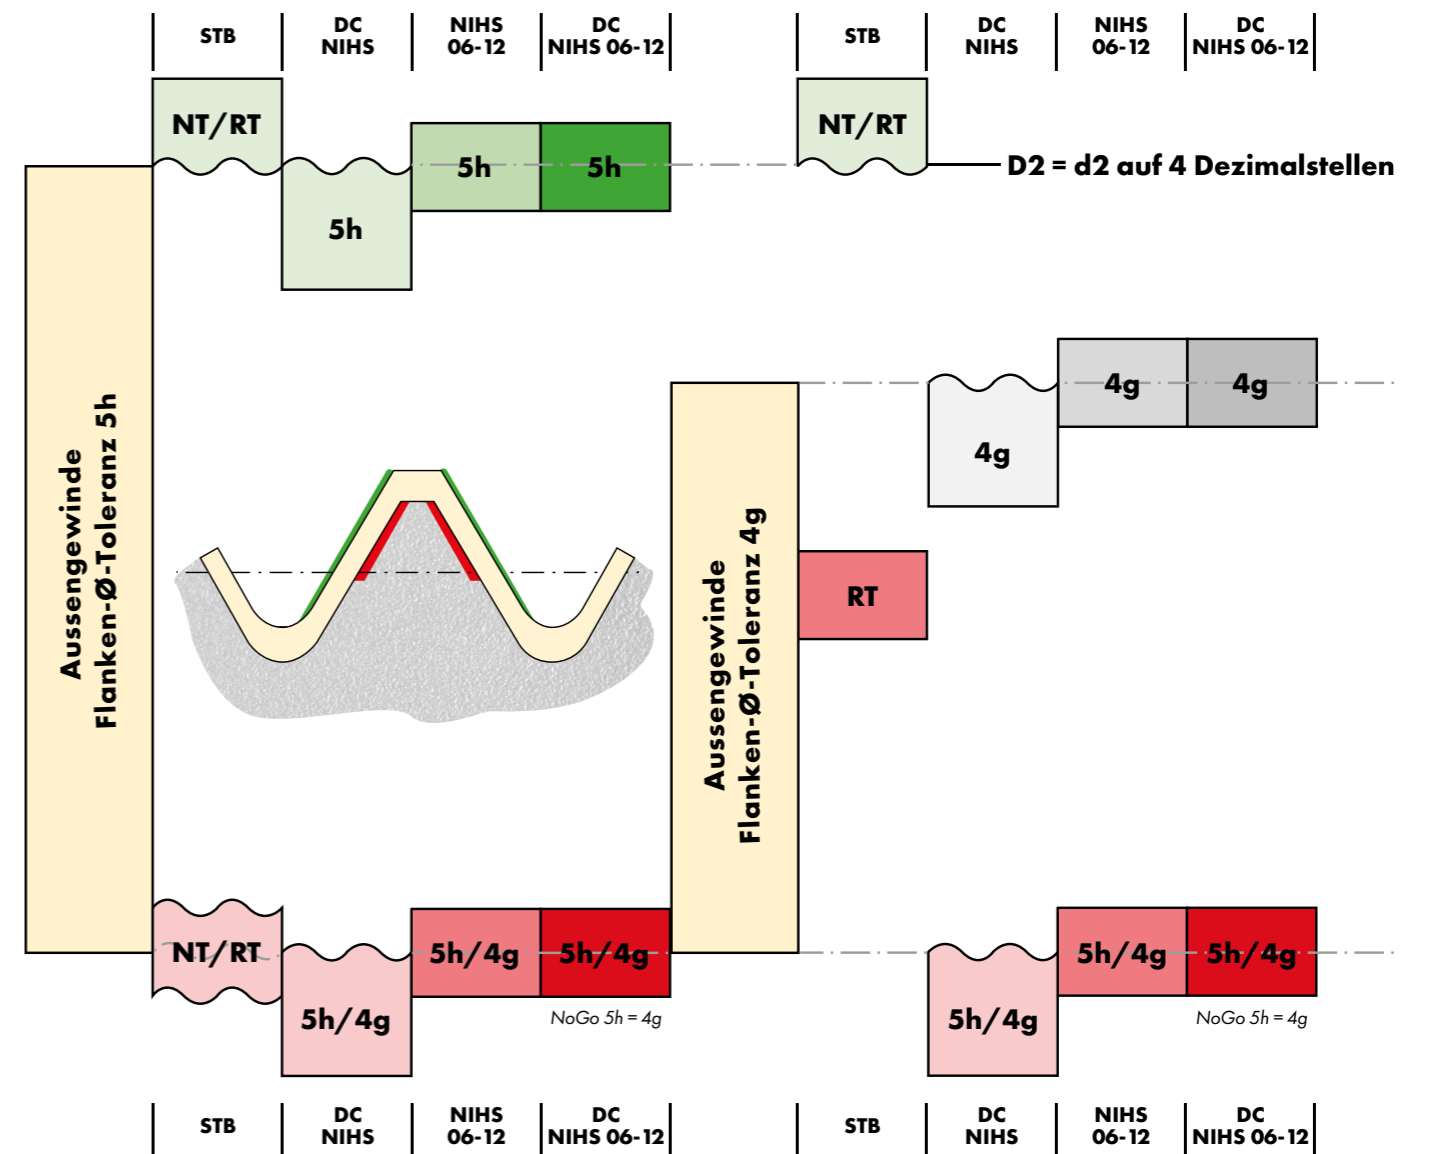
| STB | DC NIHS | NIHS 06-12 | DC NIHS 06-12 |
|---|---|---|---|

| STB | DC NIHS | NIHS 06-12 | DC NIHS 06-12 |
|---|---|---|---|

NT/RT

5h

5h

5h

NT/RT

D2 = d2 auf 4 Dezimalstellen

Aussengewinde Flanken-Ø-Toleranz 5h

4g

4g

4g

Aussengewinde Flanken-Ø-Toleranz 4g

RT

NT/RT

5h/4g

5h/4g

5h/4g

NoGo 5h = 4g

5h/4g

5h/4g

5h/4g

NoGo 5h = 4g

| STB | DC NIHS | NIHS 06-12 | DC NIHS 06-12 |
|---|---|---|---|

| STB | DC NIHS | NIHS 06-12 | DC NIHS 06-12 |
|---|---|---|---|